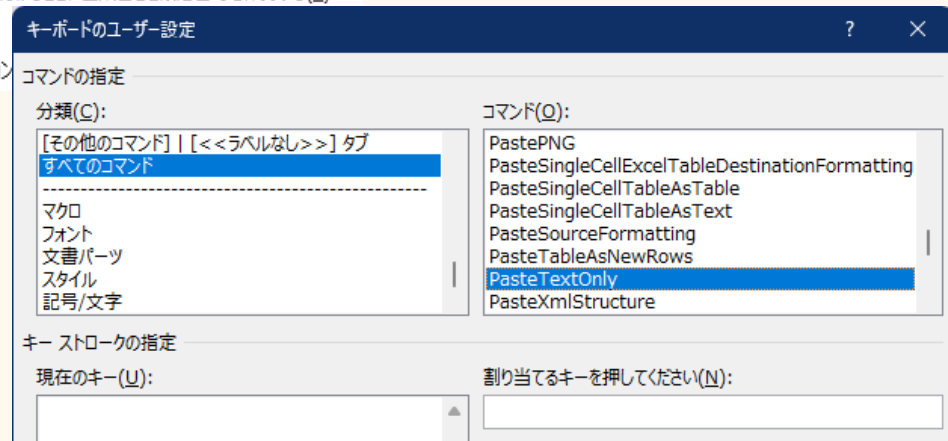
キーボードのユーザー設定

?

コマンドの指定

分類(C):

[その他のコマンド] | [<<ラベルなし>>] タブ
すべてのコマンド
----------------------------------------------------
マクロ
フォント
文書パーツ
スタイル
記号/文字

コマンド(O):

PastePNG
PasteSingleCellExcelTableDestinationFormatting
PasteSingleCellTableAsTable
PasteSingleCellTableAsText
PasteSourceFormatting
PasteTableAsNewRows
PasteTextOnly
PasteXmlStructure

キー ストロークの指定

現在のキー(U):

割り当てるキーを押してください(N):